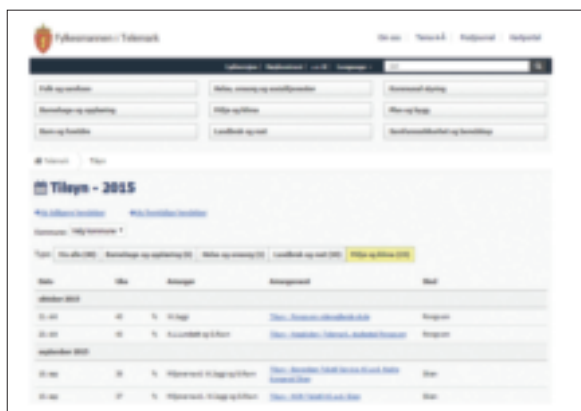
Fylkesmannen i Telemark

Om oss | Tema A-Å | Postjournal | Nettportal

Folk og samfunn | Helse, omsorg og sosialtjenester | Kommunal styring
Barnehage og opplæring | Miljø og klima | Plan og bygg
Barn og foreldre | Landbruk og mat | Samfunnssikkerhet og beredskap

Telemark | Tilsyn

Tilsyn - 2015

Type: Vis alle (30) | Barnehage og opplæring (6) | Helse og omsorg (1) | Landbruk og mat (10) | Miljø og klima (13)

| Dato | Uke | | Arrangør | Arrangement | Sted |
|---|---|---|---|---|---|
| oktober 2015 | | | | | |
| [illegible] | 43 | | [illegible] | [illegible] | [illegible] |
| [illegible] | 41 | | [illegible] | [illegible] | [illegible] |
| september 2015 | | | | | |
| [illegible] | 38 | | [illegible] | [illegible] | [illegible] |
| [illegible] | 37 | | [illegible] | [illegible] | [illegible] |